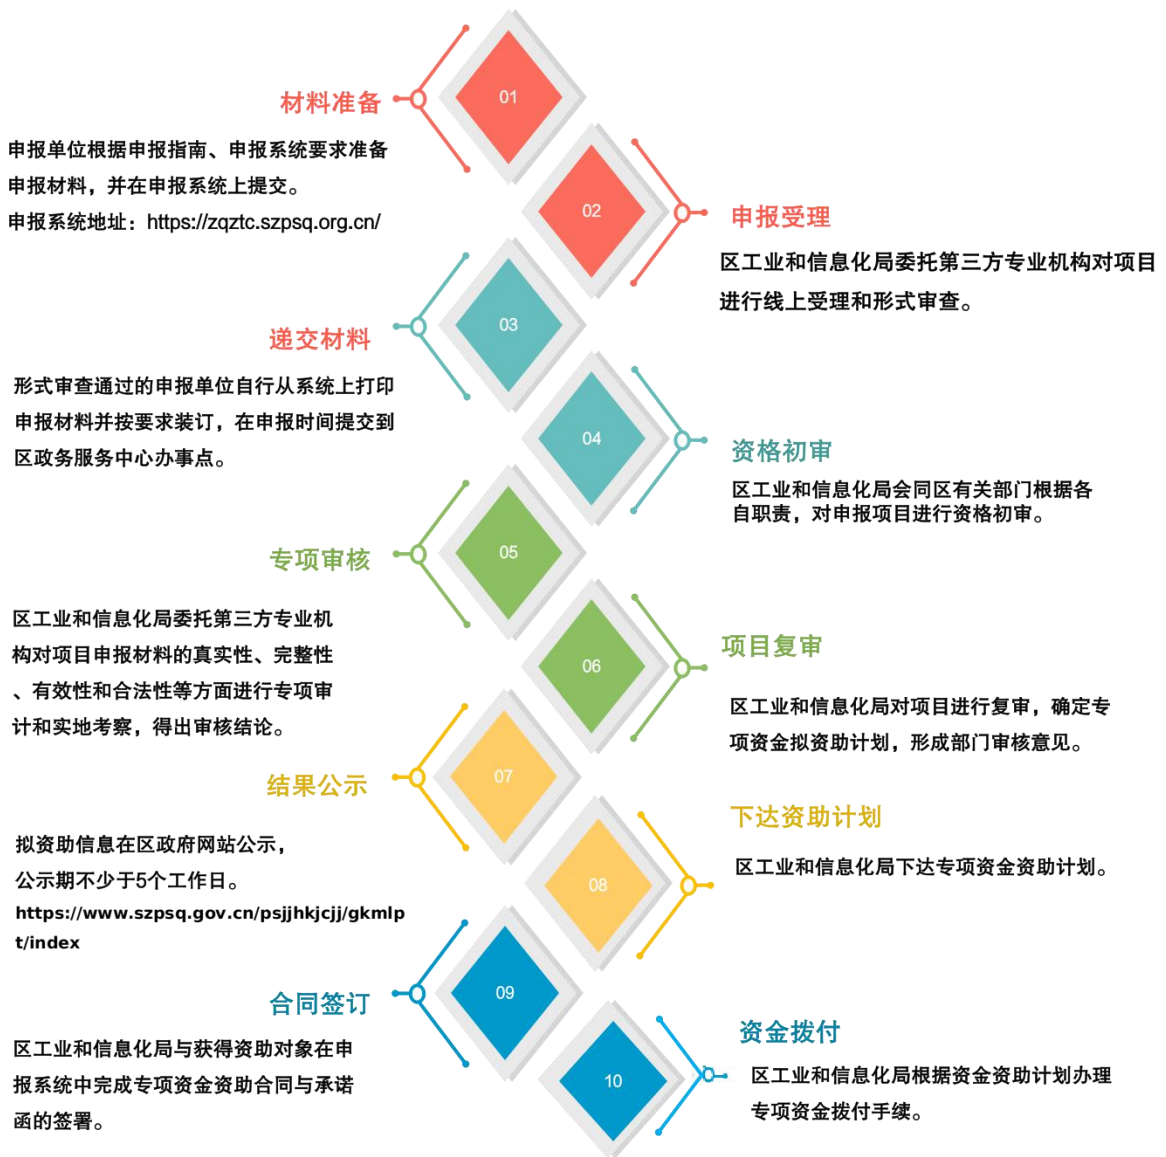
01

材料准备

申报单位根据申报指南、申报系统要求准备申报材料，并在申报系统上提交。
申报系统地址：https://zqztc.szpsq.org.cn/

02

申报受理

区工业和信息化局委托第三方专业机构对项目进行线上受理和形式审查。

03

递交材料

形式审查通过的申报单位自行从系统上打印申报材料并按要求装订，在申报时间提交到区政务服务中心办事点。

04

资格初审

区工业和信息化局会同区有关部门根据各自职责，对申报项目进行资格初审。

05

专项审核

区工业和信息化局委托第三方专业机构对项目申报材料的真实性、完整性、有效性和合法性等方面进行专项审计和实地考察，得出审核结论。

06

项目复审

区工业和信息化局对项目进行复审，确定专项资金拟资助计划，形成部门审核意见。

07

结果公示

拟资助信息在区政府网站公示，公示期不少于5个工作日。
https://www.szpsq.gov.cn/psjjhkjcjj/gkmlpt/index

08

下达资助计划

区工业和信息化局下达专项资金资助计划。

09

合同签订

区工业和信息化局与获得资助对象在申报系统中完成专项资金资助合同与承诺函的签署。

10

资金拨付

区工业和信息化局根据资金资助计划办理专项资金拨付手续。